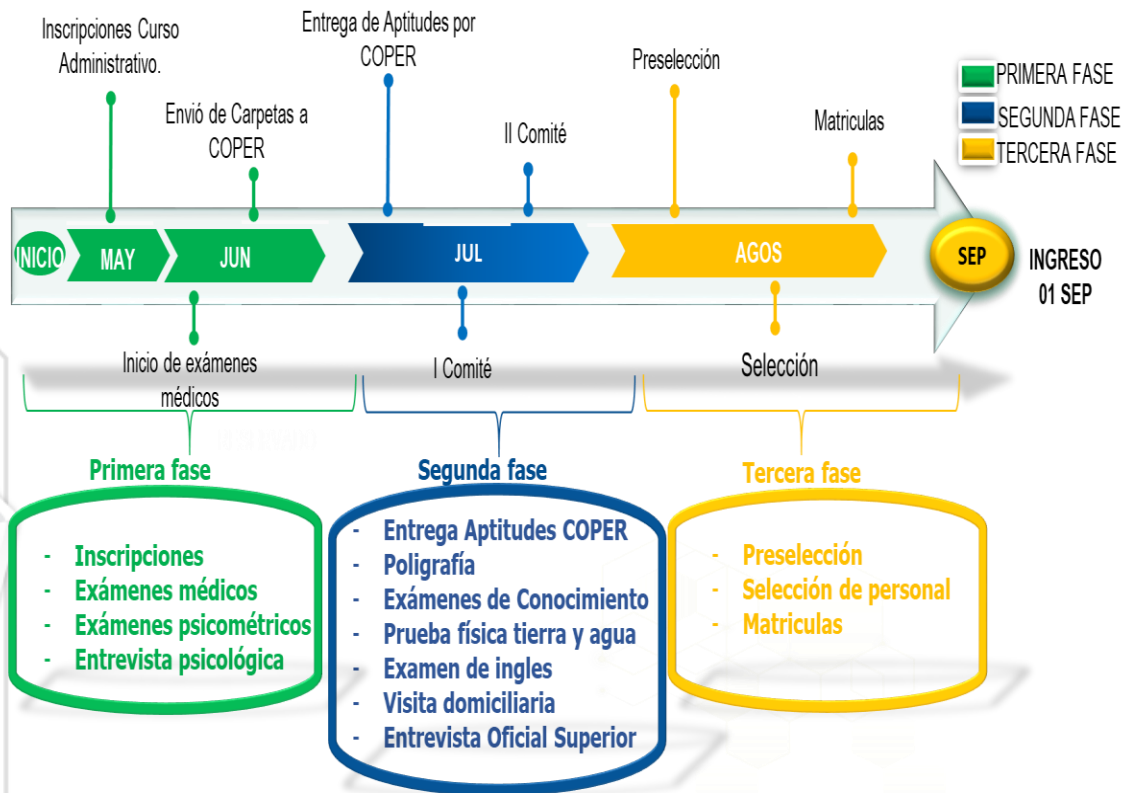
Inscripciones Curso Administrativo.

Envió de Carpetas a COPER

Entrega de Aptitudes por COPER

II Comité

Preselección

Matriculas

PRIMERA FASE
SEGUNDA FASE
TERCERA FASE

INICIO
MAY
JUN
JUL
AGOS
SEP

INGRESO 01 SEP

Inicio de exámenes médicos

I Comité

Selección

Primera fase

- Inscripciones
- Exámenes médicos
- Exámenes psicométricos
- Entrevista psicológica

Segunda fase

- Entrega Aptitudes COPER
- Poligrafía
- Exámenes de Conocimiento
- Prueba física tierra y agua
- Examen de ingles
- Visita domiciliaria
- Entrevista Oficial Superior

Tercera fase

- Preselección
- Selección de personal
- Matriculas